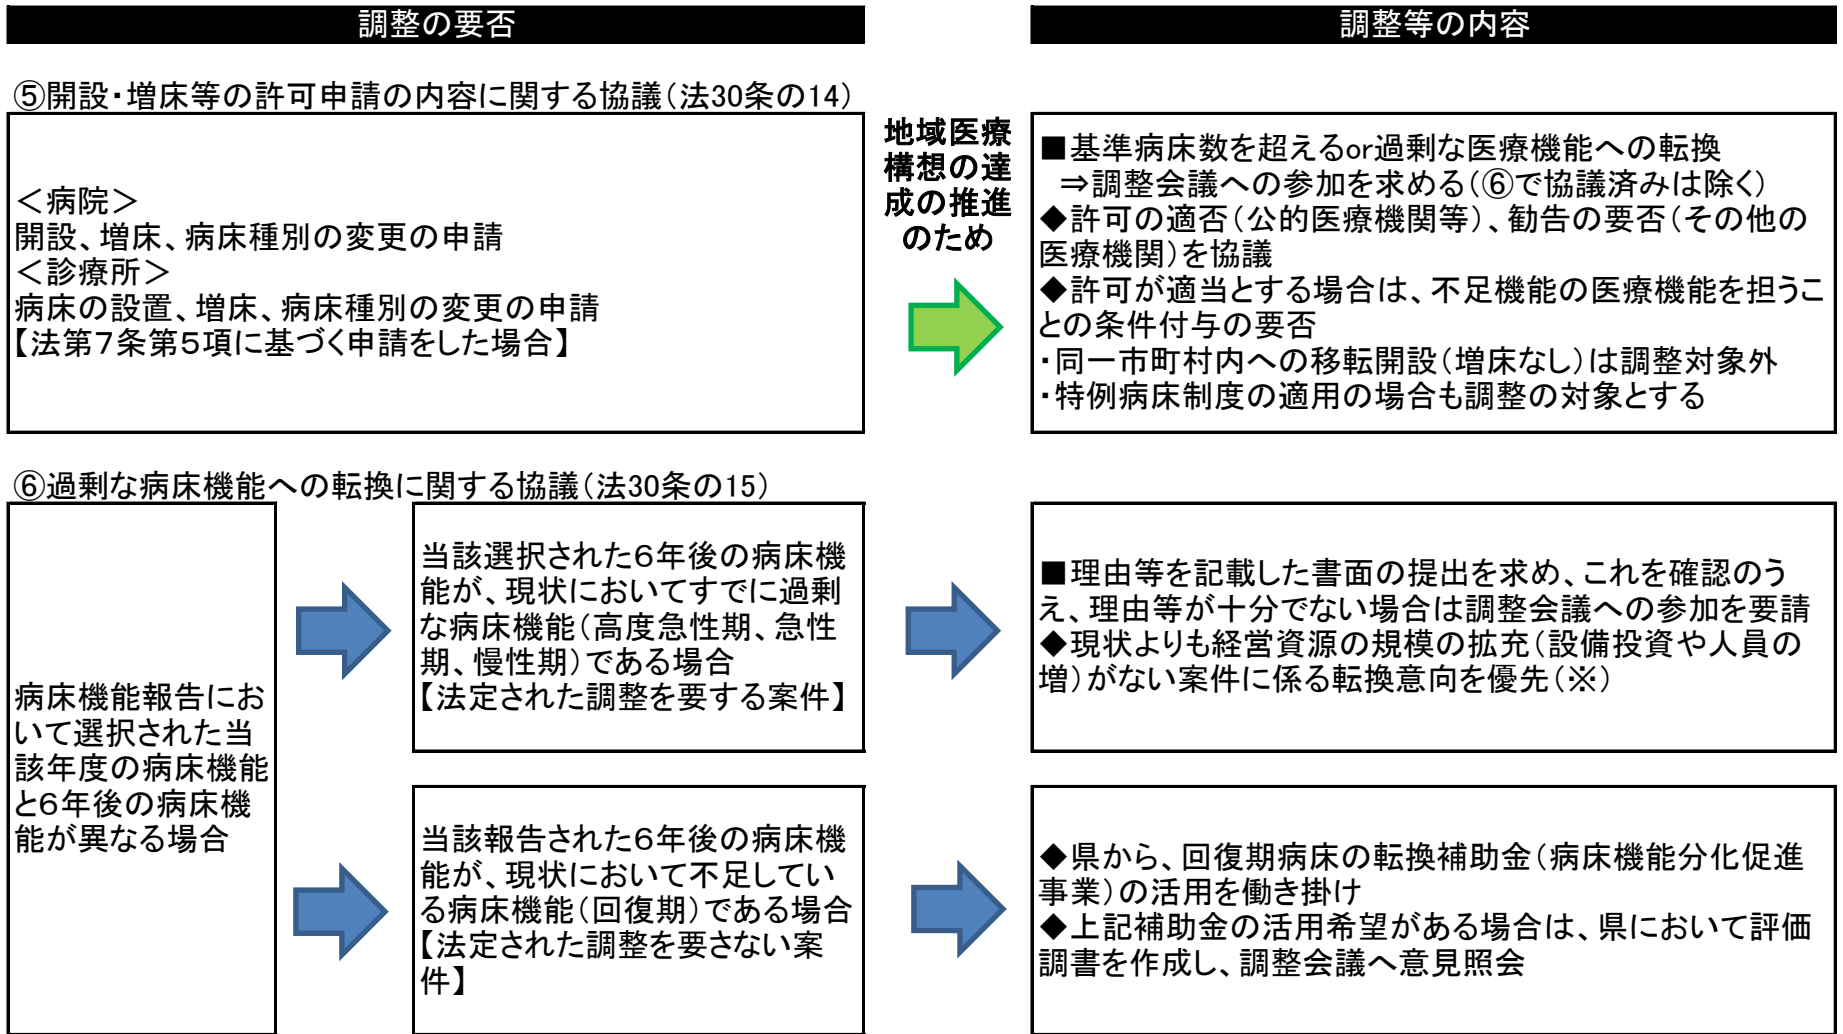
調整の要否

調整等の内容

⑤開設・増床等の許可申請の内容に関する協議（法30条の14）

＜病院＞
開設、増床、病床種別の変更の申請
＜診療所＞
病床の設置、増床、病床種別の変更の申請
【法第7条第5項に基づく申請をした場合】

地域医療構想の達成の推進のため

■基準病床数を超えるor過剰な医療機能への転換
⇒調整会議への参加を求める（⑥で協議済みは除く）
◆許可の適否（公的医療機関等）、勧告の要否（その他の医療機関）を協議
◆許可が適当とする場合は、不足機能の医療機能を担うことの条件付与の要否
・同一市町村内への移転開設（増床なし）は調整対象外
・特例病床制度の適用の場合も調整の対象とする

⑥過剰な病床機能への転換に関する協議（法30条の15）

病床機能報告において選択された当該年度の病床機能と6年後の病床機能が異なる場合

当該選択された6年後の病床機能が、現状においてすでに過剰な病床機能（高度急性期、急性期、慢性期）である場合
【法定された調整を要する案件】

■理由等を記載した書面の提出を求め、これを確認のうえ、理由等が十分でない場合は調整会議への参加を要請
◆現状よりも経営資源の規模の拡充（設備投資や人員の増）がない案件に係る転換意向を優先（※）

当該報告された6年後の病床機能が、現状において不足している病床機能（回復期）である場合
【法定された調整を要さない案件】

◆県から、回復期病床の転換補助金（病床機能分化促進事業）の活用を働き掛け
◆上記補助金の活用希望がある場合は、県において評価調書を作成し、調整会議へ意見照会